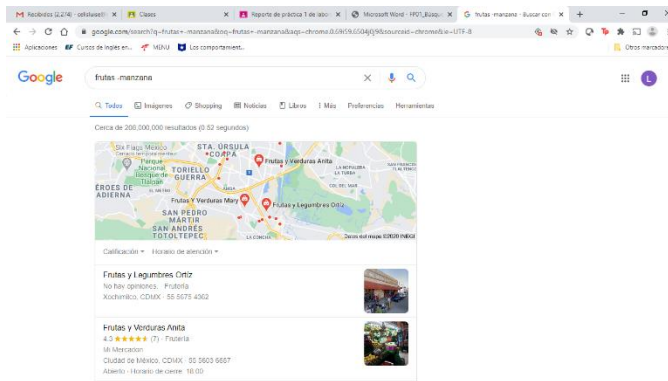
Recibidos (2.274) - cefaluse@ × | Clases × | Reporte de práctica 1 de laso × | Microsoft Word - FP01_Busqu × | frutas -manzana - Buscar con × | +

google.com/search?q=frutas+-manzana&oq=frutas+-manzana&aqs=chrome..69i57j0.6504j0j9&sourceid=chrome&ie=UTF-8

Aplicaciones | Cursos de Inglés en... | MENU | Los comportamient... | Otros marcadores

Google

frutas -manzana

Todos | Imágenes | Shopping | Noticias | Libros | Más | Preferencias | Herramientas

Cerca de 208,000,000 resultados (0.52 segundos)

Six Flags México | STA. ÚRSULA COAPA | Parque Nacional Bosque de Tlalpan | TORIELLO GUERRA | Frutas y Verduras Anita | LA NOPALERA | LA TURBA | DEL MAR | ÉROES DE ADIERNA | Frutas Y Verduras Mary | Frutas y Legumbres Ortiz | SAN PEDRO MARTIR | SAN ANDRÉS TOTOLTEPEC | LA CONCHA | Datos del mapa ©2020 INEGI

Calificación ▾ | Horario de atención ▾

Frutas y Legumbres Ortiz
No hay opiniones · Frutería
Xochimilco, CDMX · 55 5675 4362

Frutas y Verduras Anita
4.3 ★★★★★ (7) · Frutería
Mi Mercadon
Ciudad de México, CDMX · 55 5603 5667
Abierto · Horario de cierre: 18:00